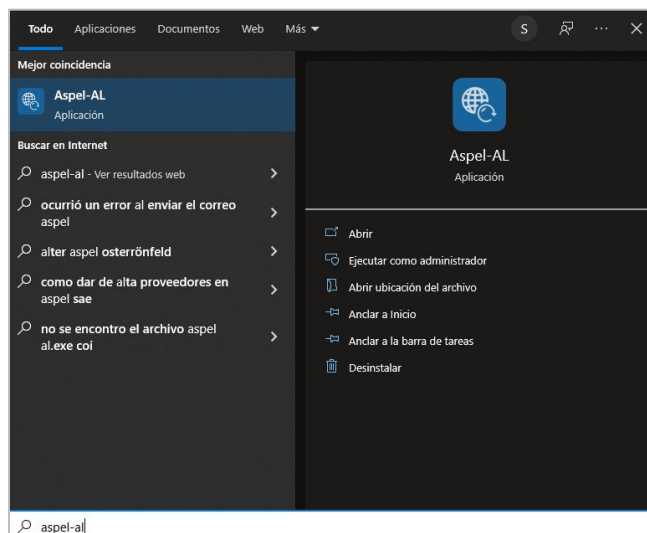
Todo Aplicaciones Documentos Web Más

S

Mejor coincidencia

Aspel-AL
Aplicación

Buscar en Internet

aspel-al - Ver resultados web

ocurrió un error al enviar el correo aspel

alter aspel osterrönfeld

como dar de alta proveedores en aspel sae

no se encontro el archivo aspel al.exe coi

Aspel-AL
Aplicación

Abrir

Ejecutar como administrador

Abrir ubicación del archivo

Anclar a Inicio

Anclar a la barra de tareas

Desinstalar

aspel-al